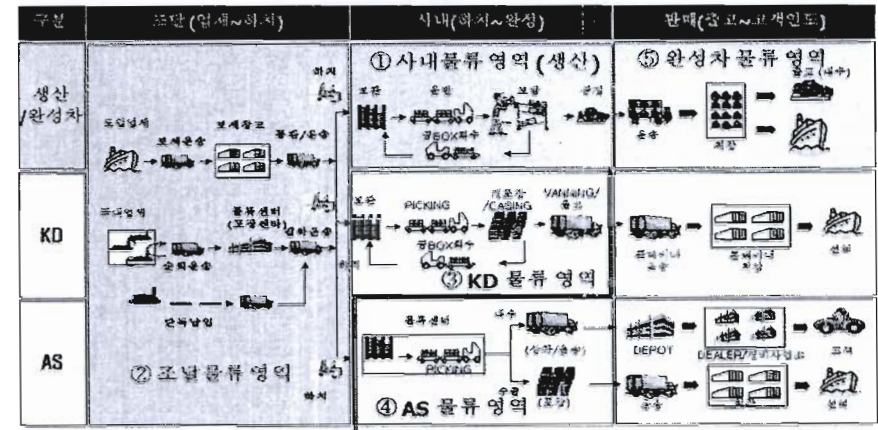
| 구분 | 조달(업체~하치) | 사내(하치~완성) | 판매(출고~고객인도) |
|---|---|---|---|
| 생산/완성차 | 도입업체 보세운송 보세창고 통관/운송 하치 | ① 사내물류 영역 (생산) 조관 운반 공BOX회수 보급 공정 | ⑤ 완성차 물류 영역 출고(내수) 운송 적장 |
| KD | 국내업체 순회운송 물류센터 (포장센터) 입하운송 | 조관 PICKING 재포장/CASING VANNING/출하 공BOX회수 ③ KD 물류 영역 | 컨테이너 운송 컨테이너 적재 선적 |
| AS | 단독납입 ② 조달물류 영역 하치 | 물류센터 PICKING 내수 (상차/출하) 수출 (포장) ④ AS 물류 영역 | DEPOT DEALER/정비사업소 고객 운송 선적 |